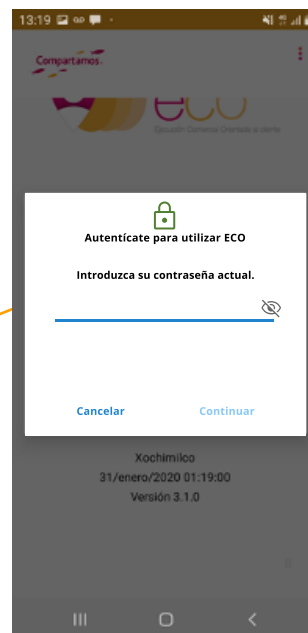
13:19

Compartamos

ECO

Ejecución Comercial Orientada al cliente

Autentícate para utilizar ECO

Introduzca su contraseña actual.

Cancelar

Continuar

Xochimilco

31/enero/2020 01:19:00

Versión 3.1.0